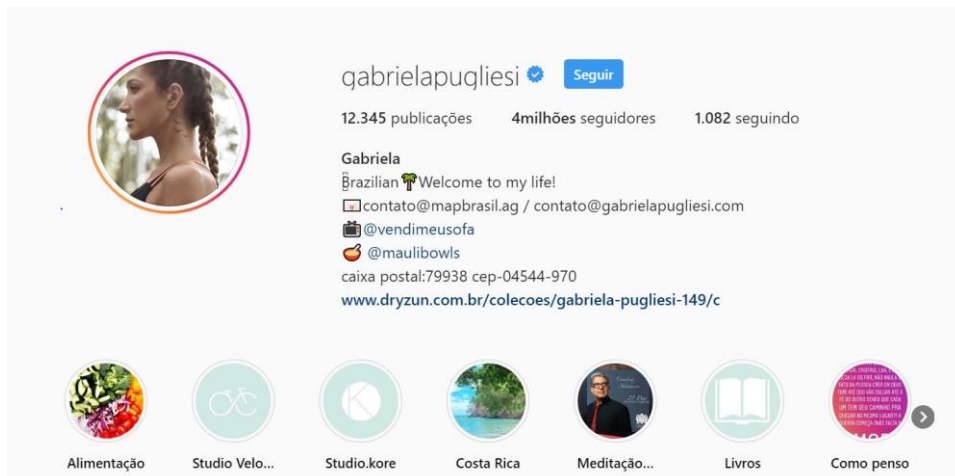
gabrielapugliesi Seguir

12.345 publicações 4milhões seguidores 1.082 seguindo

Gabriela
Brazilian 🌴Welcome to my life!
📧contato@mapbrasil.ag / contato@gabrielapugliesi.com
📺@vendimeusofa
🥣 @maulibowls
caixa postal:79938 cep-04544-970
www.dryzun.com.br/colecoes/gabriela-pugliesi-149/c

Alimentação
Studio Velo...
Studio.kore
Costa Rica
Meditação...
Livros
Como penso